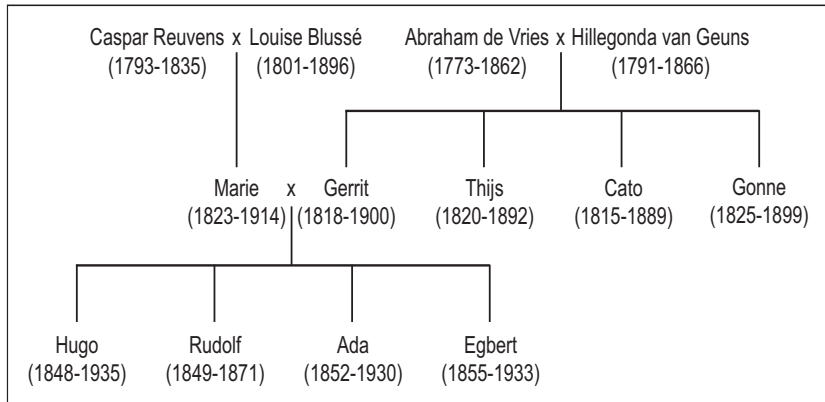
Caspar Reuvens x Louise Blussé
(1793-1835) (1801-1896)

Abraham de Vries x Hillegonda van Geuns
(1773-1862) (1791-1866)

Marie x Gerrit
(1823-1914) (1818-1900)

Thijs
(1820-1892)

Cato
(1815-1889)

Gonne
(1825-1899)

Hugo
(1848-1935)

Rudolf
(1849-1871)

Ada
(1852-1930)

Egbert
(1855-1933)